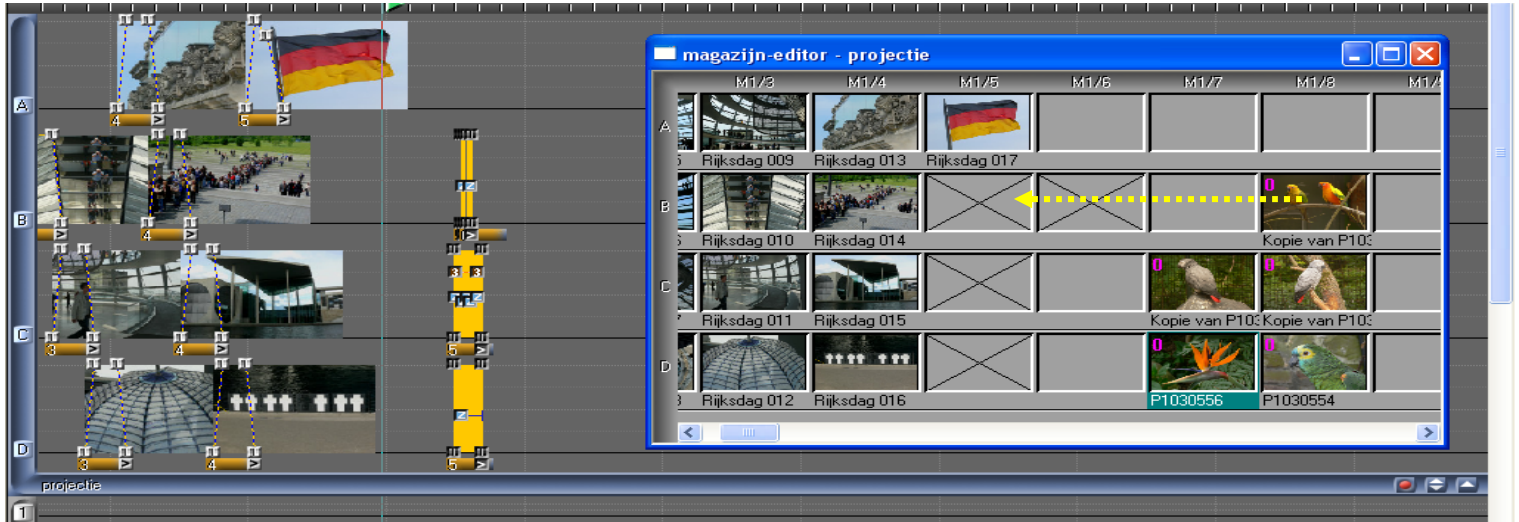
A
B
C
D
4
5
4
3
4
3
4
5
5
projectie
1

magazijn-editor - projectie

M1/3 M1/4 M1/5 M1/6 M1/7 M1/8 M1/

A
Rijksdag 009
Rijksdag 013
Rijksdag 017

B
Rijksdag 010
Rijksdag 014
0
Kopie van P103

C
Rijksdag 011
Rijksdag 015
0
Kopie van P103
0
Kopie van P103

D
Rijksdag 012
Rijksdag 016
0
P1030556
0
P1030554